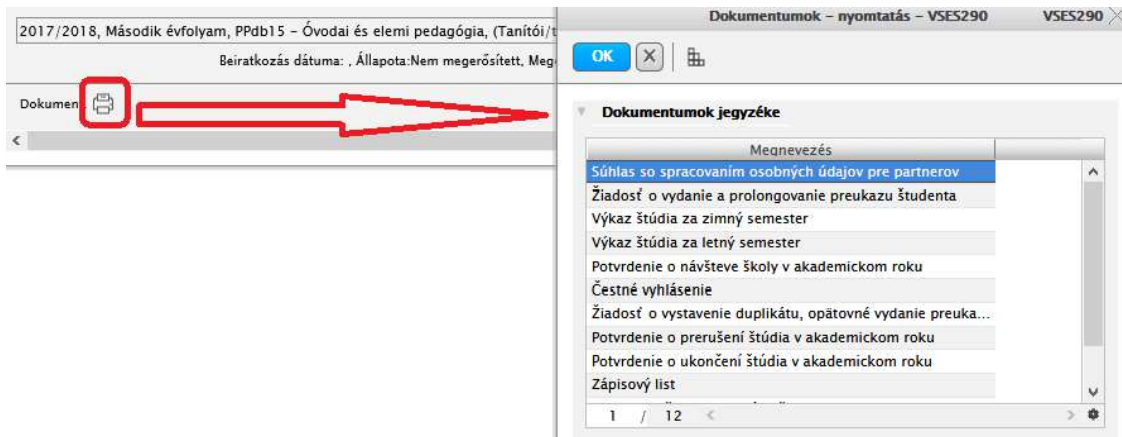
2017/2018, Második évfolyam, PPdb15 – Óvodai és elemi pedagógia, (Tanítói/t

Beiratkozás dátuma: , Állapota:Nem megerősített, Meg

Dokumen

Dokumentumok – nyomtatás – VSES290 VSES290

OK

Dokumentumok jegyzéke

| Megnevezés |
|---|
| Súhlas so spracovaním osobných údajov pre partnerov |
| Žiadosť o vydanie a prolongovanie preukazu študenta |
| Výkaz štúdia za zimný semester |
| Výkaz štúdia za letný semester |
| Potvrdenie o návšteve školy v akademickom roku |
| Čestné vyhlásenie |
| Žiadosť o vystavenie duplikátu, opätovné vydanie preuka... |
| Potvrdenie o prerušení štúdia v akademickom roku |
| Potvrdenie o ukončení štúdia v akademickom roku |
| Zápisový list |

1 / 12